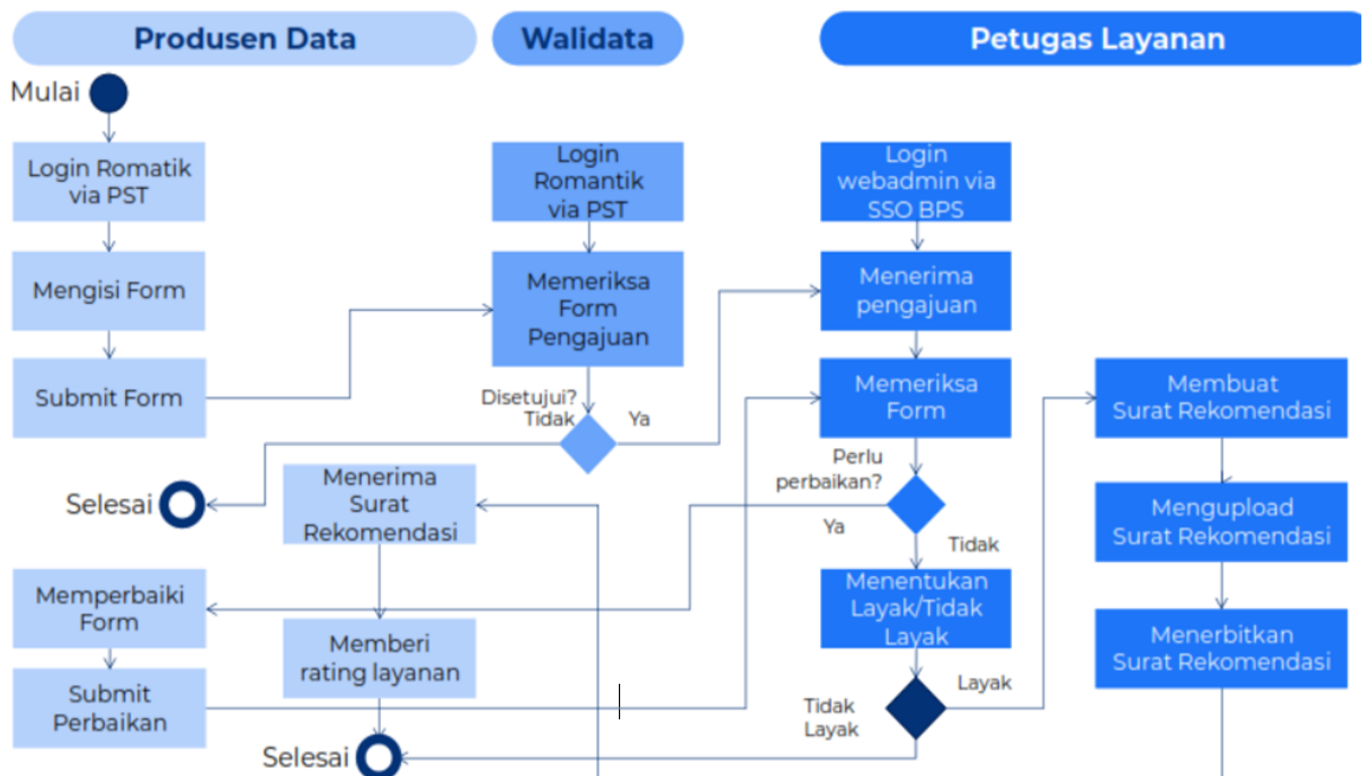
Produsen Data

Walidata

Petugas Layanan

Mulai

Login Romatik via PST

Mengisi Form

Submit Form

Login Romantik via PST

Memeriksa Form Pengajuan

Disetujui?

Tidak

Ya

Login webadmin via SSO BPS

Menerima pengajuan

Memeriksa Form

Perlu perbaikan?

Ya

Tidak

Menentukan Layak/Tidak Layak

Layak

Tidak Layak

Membuat Surat Rekomendasi

Mengupload Surat Rekomendasi

Menerbitkan Surat Rekomendasi

Selesai

Menerima Surat Rekomendasi

Memberi rating layanan

Memperbaiki Form

Submit Perbaikan

Selesai